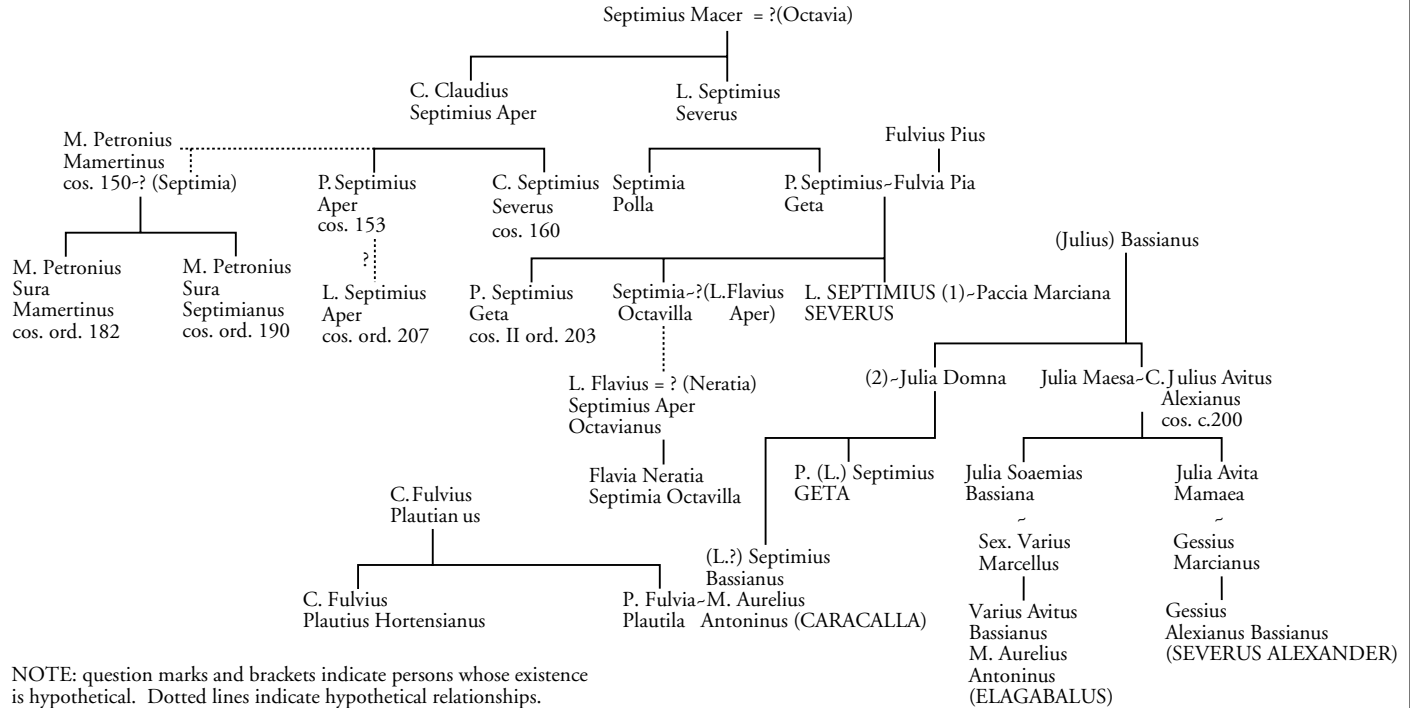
Septimius Macer = ?(Octavia)

C. Claudius Septimius Aper

L. Septimius Severus

M. Petronius Mamertinus cos. 150-? (Septimia)

P. Septimius Aper cos. 153

C. Septimius Severus cos. 160

Fulvius Pius

Septimia Polla

P. Septimius~Fulvia Pia Geta

(Julius) Bassianus

M. Petronius Sura Mamertinus cos. ord. 182

M. Petronius Sura Septimianus cos. ord. 190

?

L. Septimius Aper cos. ord. 207

P. Septimius Geta cos. II ord. 203

Septimia~?(L.Flavius Octavilla Aper)

L. SEPTIMIUS (1)~Paccia Marciana SEVERUS

(2)~Julia Domna

Julia Maesa~C. Julius Avitus Alexianus cos. c.200

L. Flavius = ? (Neratia) Septimius Aper Octavianus

Flavia Neratia Septimia Octavilla

P. (L.) Septimius GETA

Julia Soaemias Bassiana

~

Sex. Varius Marcellus

Julia Avita Mamaea

~

Gessius Marcianus

C. Fulvius Plautian us

C. Fulvius Plautius Hortensianus

P. Fulvia~M. Aurelius Plautila Antoninus (CARACALLA)

(L.?) Septimius Bassianus

Varius Avitus Bassianus M. Aurelius Antoninus (ELAGABALUS)

Gessius Alexianus Bassianus (SEVERUS ALEXANDER)

NOTE: question marks and brackets indicate persons whose existence is hypothetical. Dotted lines indicate hypothetical relationships.